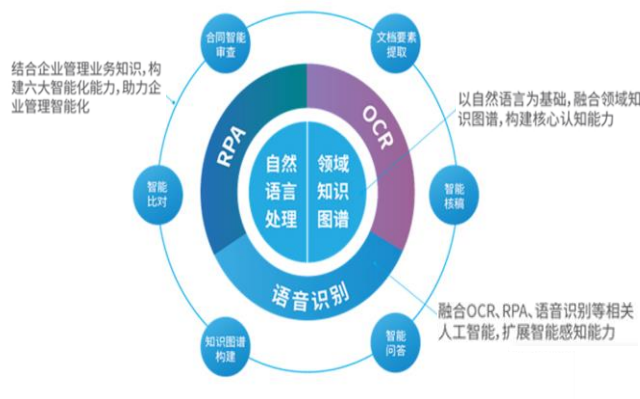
结合企业管理业务知识，构建六大智能化能力，助力企业管理智能化

合同智能审查

文档要素提取

以自然语言为基础，融合领域知识图谱，构建核心认知能力

RPA

OCR

自然语言处理

领域知识图谱

智能比对

智能核稿

语音识别

融合OCR、RPA、语音识别等相关人工智能，扩展智能感知能力

知识图谱构建

智能问答